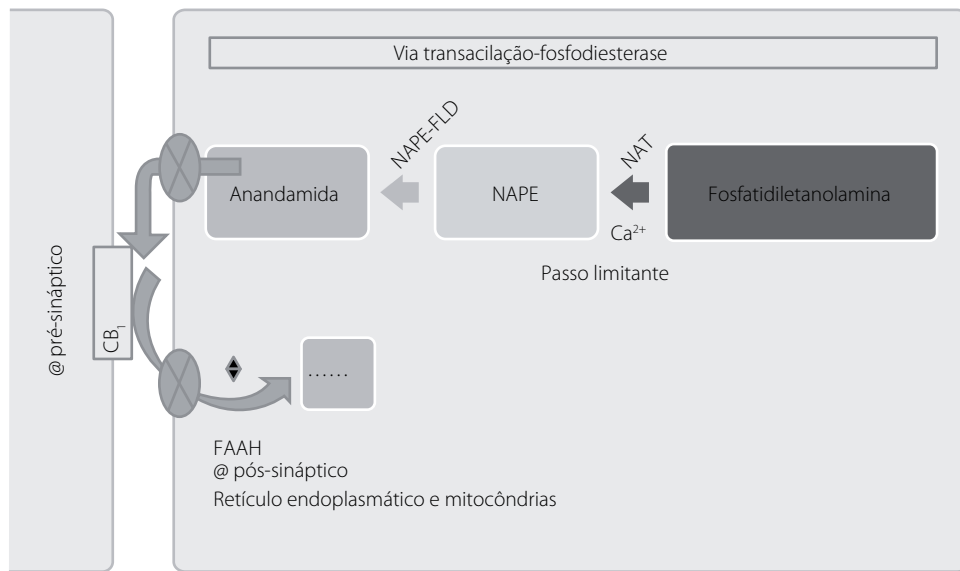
@ pré-sináptico

Via transacilação-fosfodiesterase

NAPE-FLD

NAT

Anandamida

NAPE

Fosfatidiletanolamina

$Ca^{2+}$

Passo limitante

$CB_1$

......

FAAH
@ pós-sináptico
Retículo endoplasmático e mitocôndrias